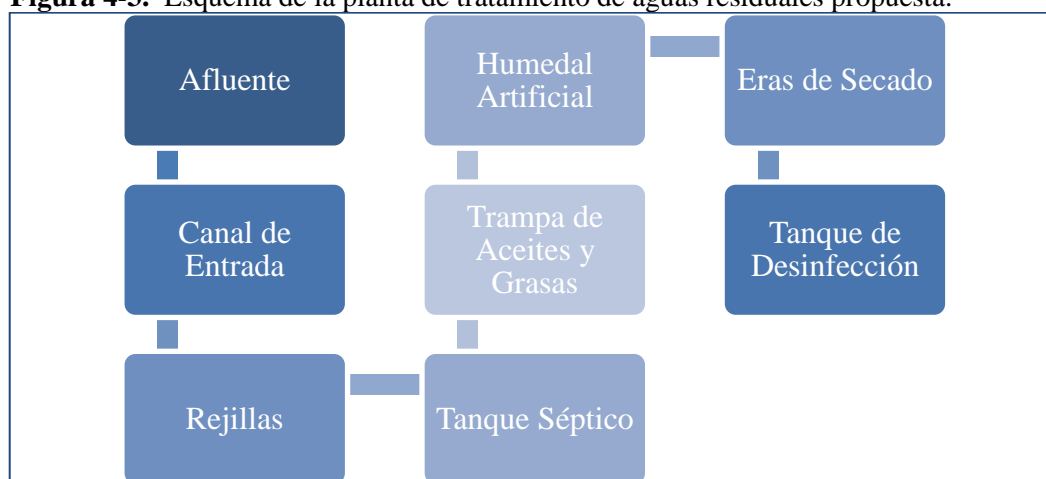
**Figura 4-3.** Esquema de la planta de tratamiento de aguas residuales propuesta.

Afluente

Canal de Entrada

Rejillas

Tanque Séptico

Trampa de Aceites y Grasas

Humedal Artificial

Eras de Secado

Tanque de Desinfección